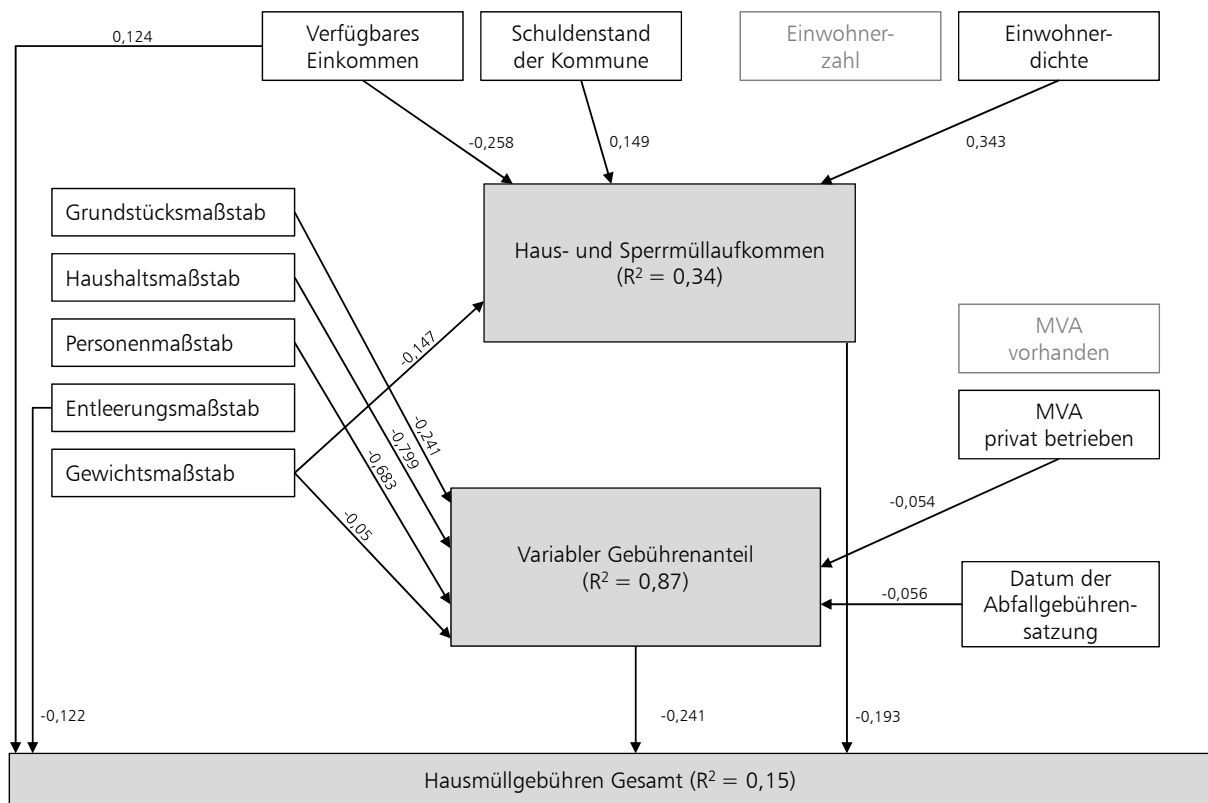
Verfügbares Einkommen

Schuldenstand der Kommune

Einwohnerzahl

Einwohnerdichte

0,124

-0,258

0,149

0,343

Grundstücksmaßstab

Haushaltsmaßstab

Personenmaßstab

Entleerungsmaßstab

Gewichtsmaßstab

Haus- und Sperrmüllaufkommen ($R^2 = 0,34$)

MVA vorhanden

MVA privat betrieben

-0,147

-0,241

-0,799

-0,683

-0,05

-0,054

Variabler Gebührenanteil ($R^2 = 0,87$)

-0,056

Datum der Abfallgebührensatzung

-0,122

-0,241

-0,193

Hausmüllgebühren Gesamt ($R^2 = 0,15$)